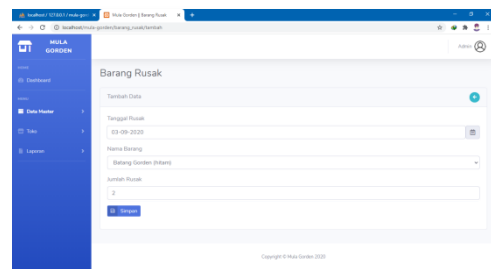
localhost / 127.0.0.1 / mula-gor ×
Mula Gorden || Barang Rusak ×
localhost/mula-gorden/barang_rusak/tambah

MULA GORDEN

Dashboard

Data Master

Toko

Laporan

Admin

Barang Rusak

Tambah Data

Tanggal Rusak
03-09-2020

Nama Barang
Batang Gorden (hitam)

Jumlah Rusak
2

Simpan

Copyright © Mula Gorden 2020